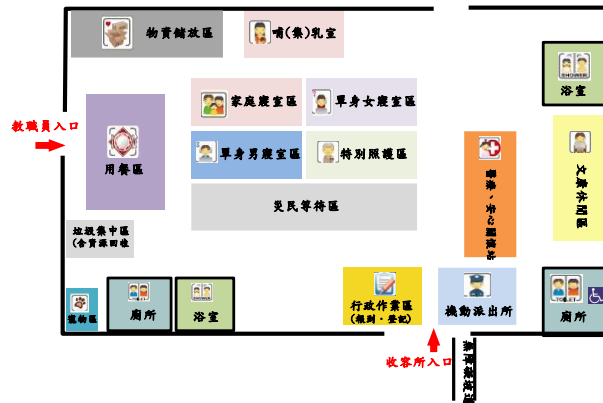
物資儲放區

哺(集)乳室

浴室

家庭寢室區

單身女寢室區

教職員入口

用餐區

單身男寢室區

特別照護區

醫療、身心關懷站

文康休閒區

災民等待區

垃圾集中區
(含資源回收)

寵物區

廁所

浴室

行政作業區
(報到、登記)

機動派出所

廁所

收容所入口

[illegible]